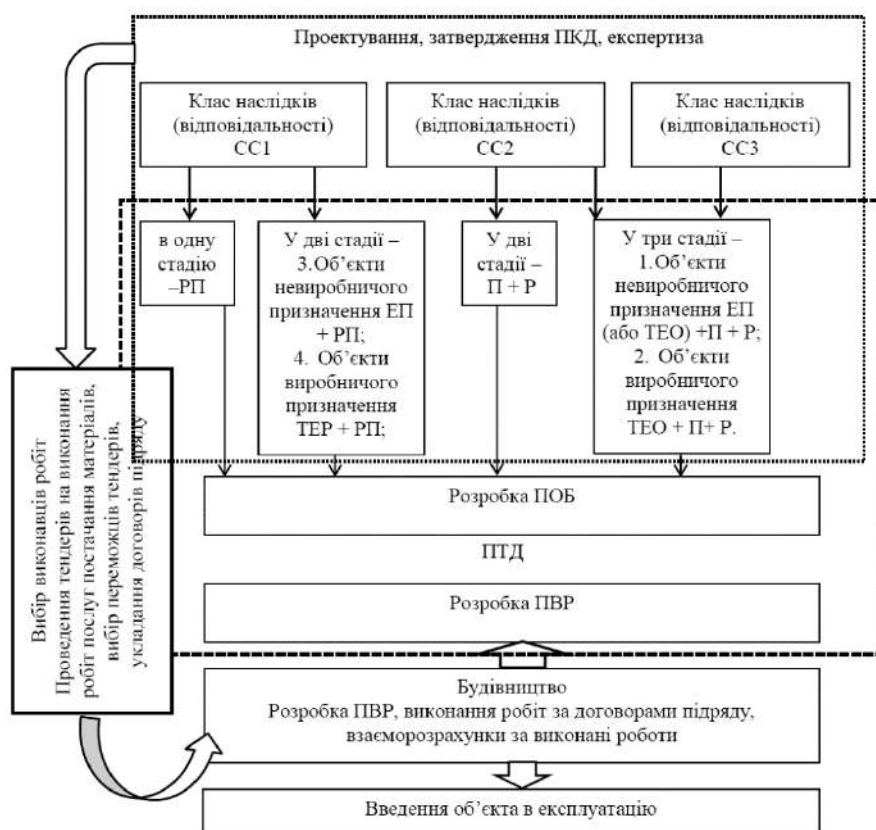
Проектування, затвердження ПКД, експертиза

Клас наслідків (відповідальності) СС1

Клас наслідків (відповідальності) СС2

Клас наслідків (відповідальності) СС3

в одну стадію –РП

У дві стадії – 3.Об'єкти невиробничого призначення ЕП + РП; 4. Об'єкти виробничого призначення ТЕР + РП;

У дві стадії – П + Р

У три стадії – 1.Об'єкти невиробничого призначення ЕП (або ТЕО) +П + Р; 2. Об'єкти виробничого призначення ТЕО + П+ Р.

Вибір виконавців робіт
Проведення тендерів на виконання робіт послуг постачання матеріалів, вибір переможців тендерів, укладання договорів підряду

Розробка ПОБ

ПТД

Розробка ПВР

Будівництво
Розробка ПВР, виконання робіт за договорами підряду, взаєморозрахунки за виконані роботи

Введення об'єкта в експлуатацію